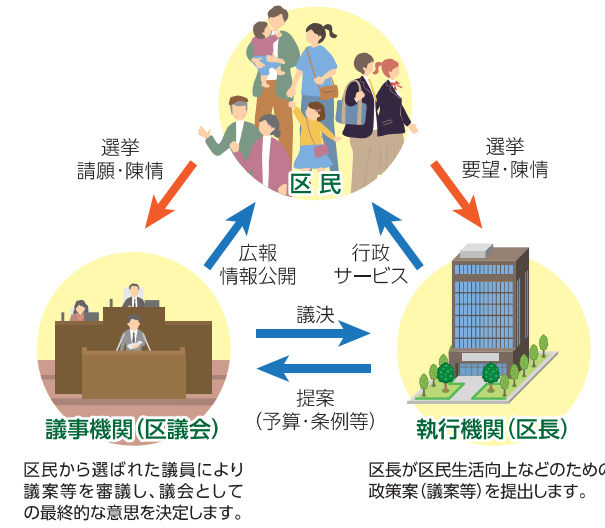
区民

選挙
請願・陳情

選挙
要望・陳情

広報
情報公開

行政
サービス

議決

提案
（予算・条例等）

議事機関（区議会）

執行機関（区長）

区民から選ばれた議員により議案等を審議し、議会としての最終的な意思を決定します。

区長が区民生活向上などのための政策案（議案等）を提出します。